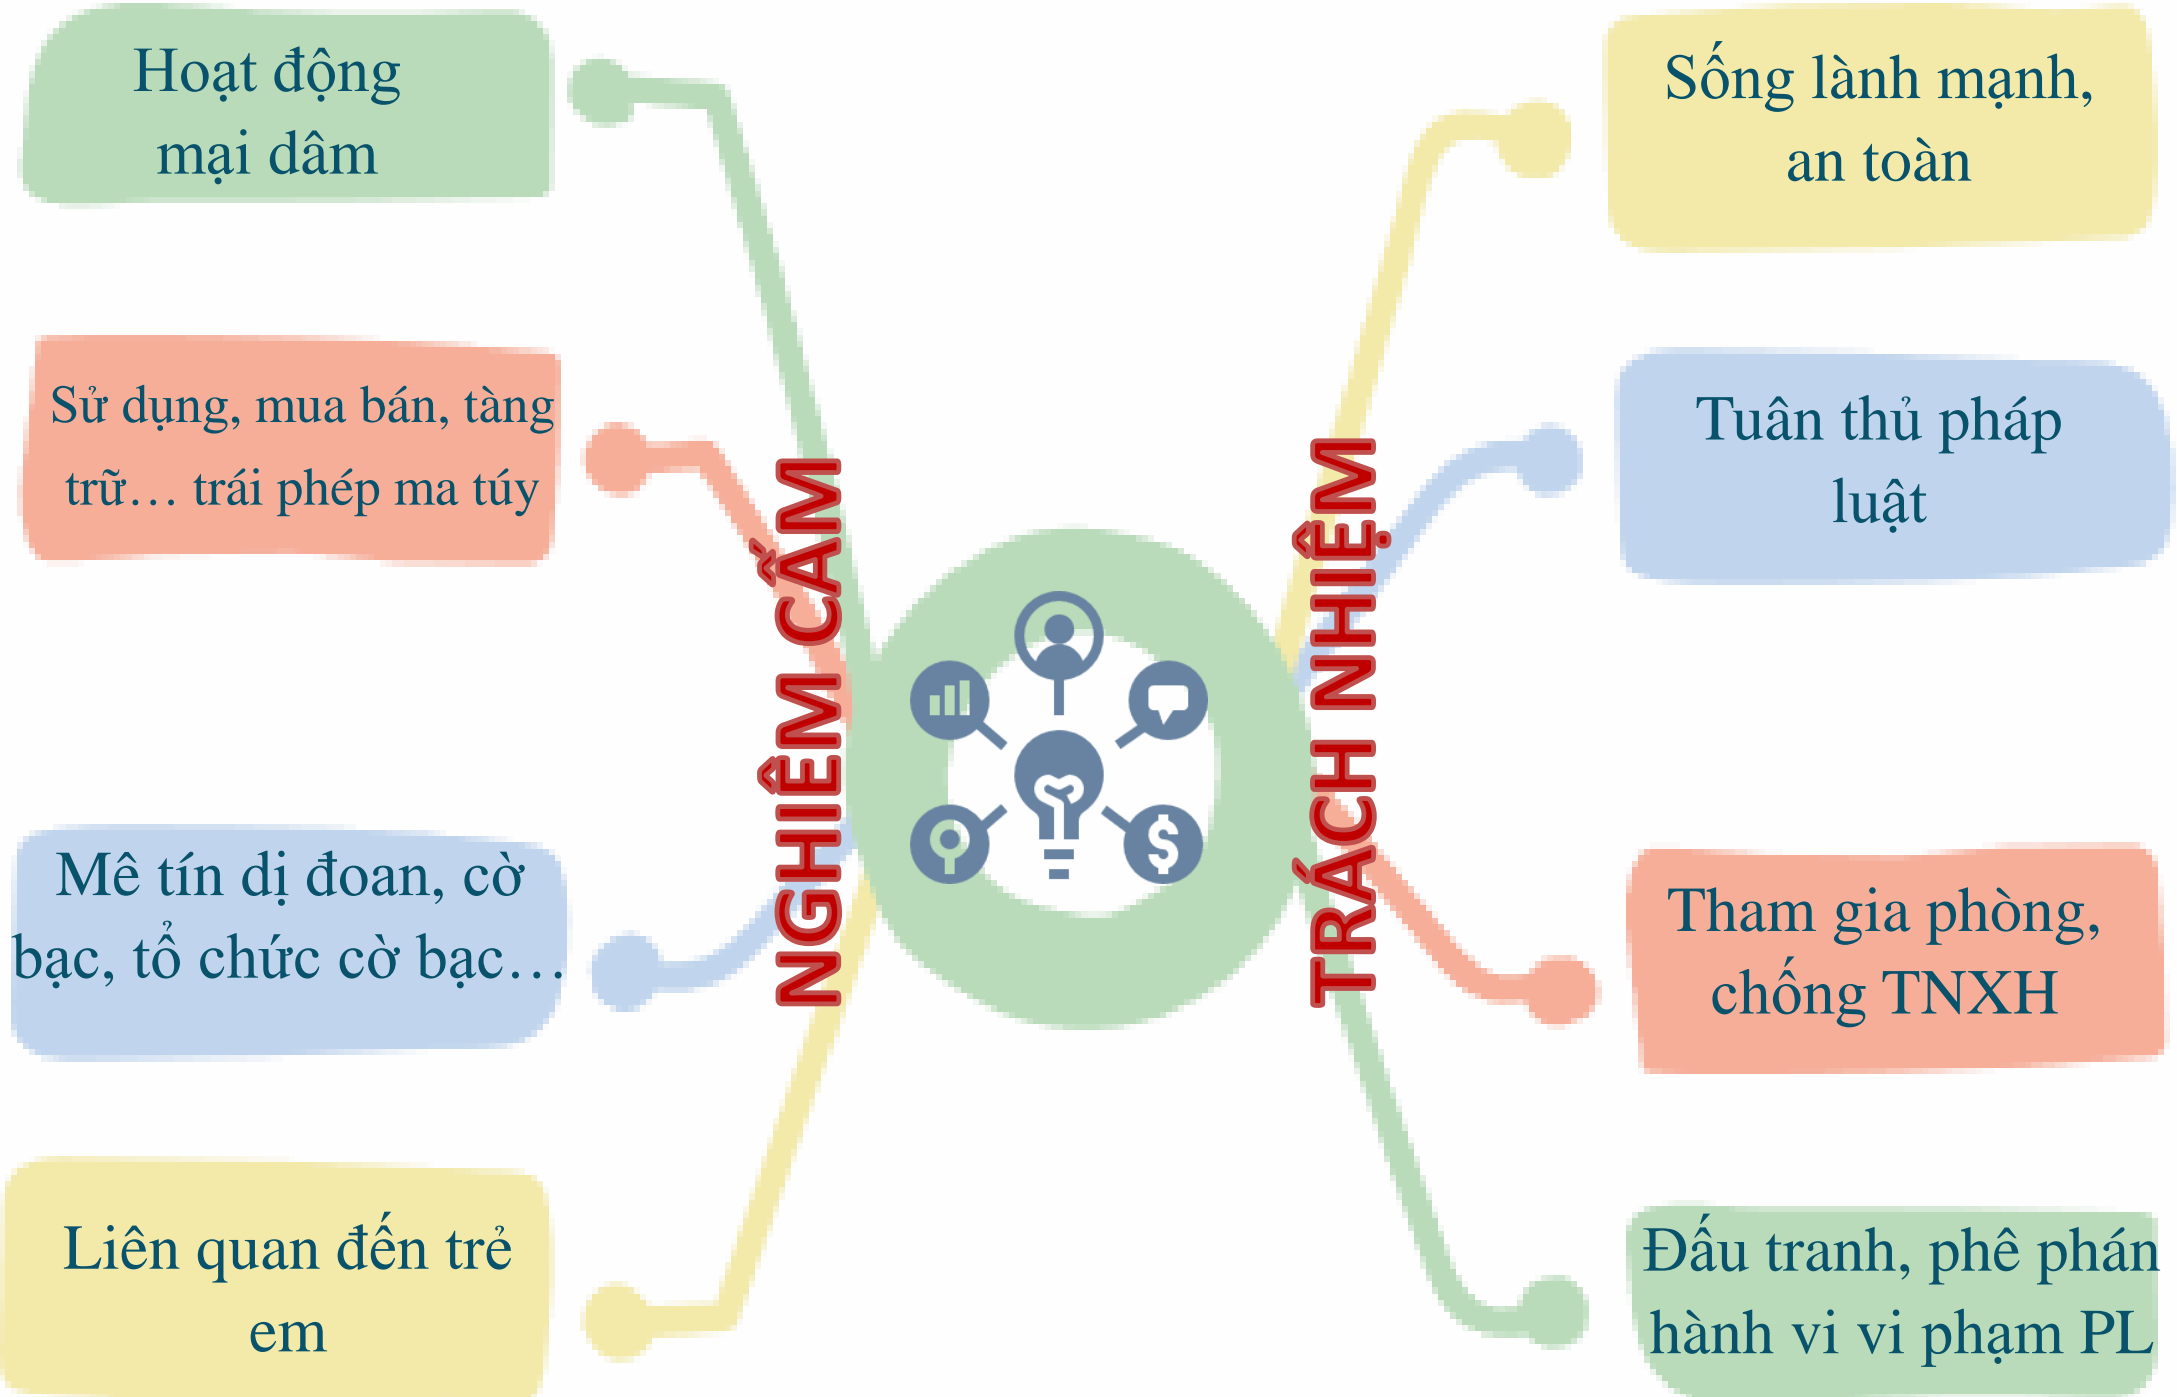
Hoạt động mại dâm

Sử dụng, mua bán, tàng trữ… trái phép ma túy

Mê tín dị đoan, cờ bạc, tổ chức cờ bạc…

Liên quan đến trẻ em

NGHIÊM CẤM

TRÁCH NHIỆM

$

Sống lành mạnh, an toàn

Tuân thủ pháp luật

Tham gia phòng, chống TNXH

Đấu tranh, phê phán hành vi vi phạm PL